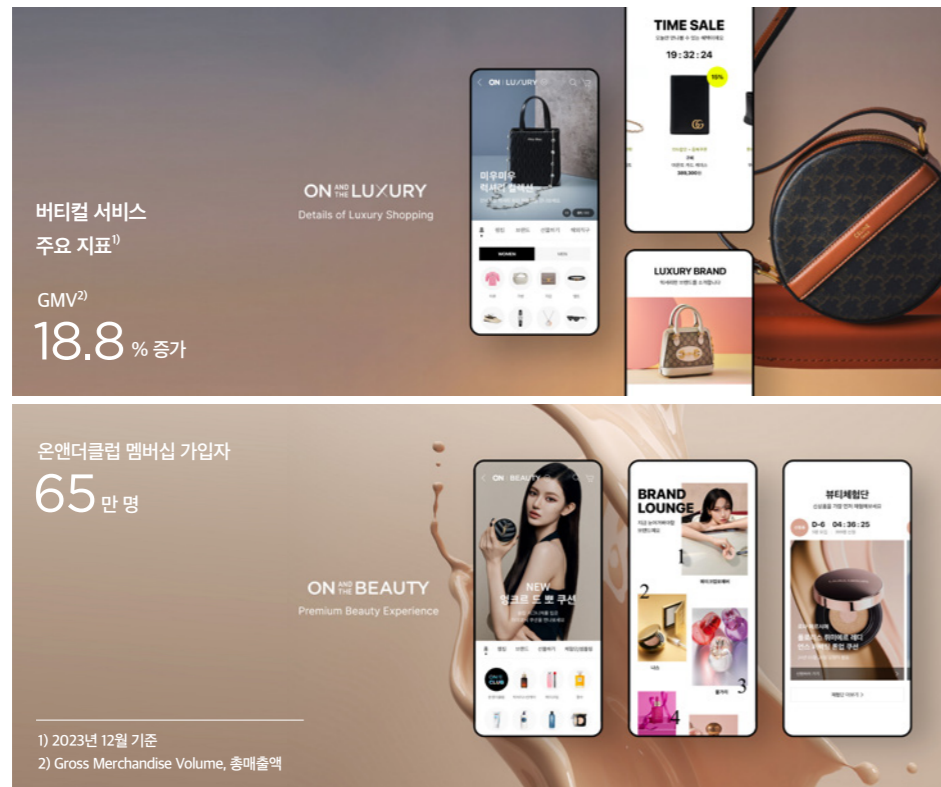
버티컬 서비스
주요 지표$^{1)}$

GMV$^{2)}$
18.8 % 증가

ON AND THE LUXURY
Details of Luxury Shopping

ON LUXURY

미우미우
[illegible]

WOMEN MEN

TIME SALE
19 : 32 : 24
15%

LUXURY BRAND

온앤더클럽 멤버십 가입자
65 만 명

ON AND THE BEAUTY
Premium Beauty Experience

ON BEAUTY
NEW
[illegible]

ON CLUB

BRAND LOUNGE
1
2
3
4

뷰티체험단
D-6 04 : 36 : 25

1) 2023년 12월 기준
2) Gross Merchandise Volume, 총매출액